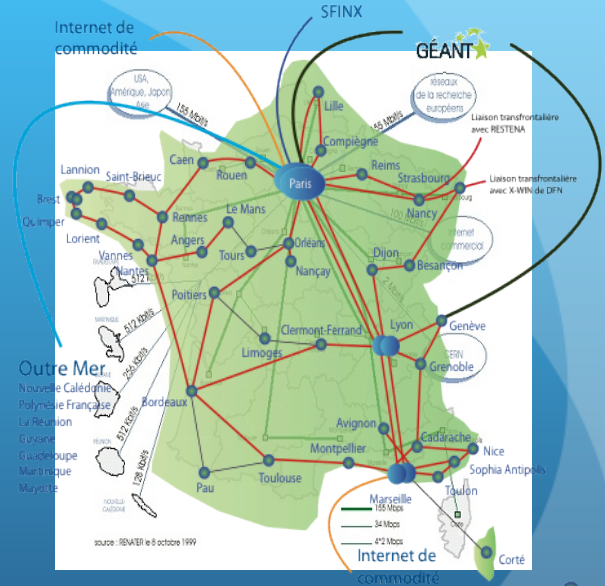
Internet de commodité

SFINX

GÉANT

USA, Amérique, Japon Asie

155 Mbit/s

réseaux de la recherche européens

55 Mbit/s

Liaison transfrontalière avec RESTENA

Liaison transfrontalière avec X-WIN de DFN

Lille

Compiègne

Reims

Strasbourg

Paris

Caen

Rouen

Lannion

Saint-Brieuc

Brest

Quimper

Lorient

Rennes

Le Mans

Angers

Tours

Orléans

Nancy

Nançay

Dijon

Besançon

Internet commercial

Vannes

Nantes

Poitiers

Genève

CERN

Lyon

Grenoble

Clermont-Ferrand

Limoges

512 Kbit/s

512 Kbit/s

256 Kbit/s

512 Kbit/s

128 Kbit/s

Outre Mer

Nouvelle Calédonie

Polynésie Française

La Réunion

Guyane

Guadeloupe

Martinique

Mayotte

Bordeaux

Avignon

Montpellier

Cadarache

Nice

Sophia Antipolis

Toulon

Toulouse

Pau

Marseille

155 Mbps

34 Mbps

4*2 Mbps

Corte

source : RENATER le 8 octobre 1999

Internet de commodité